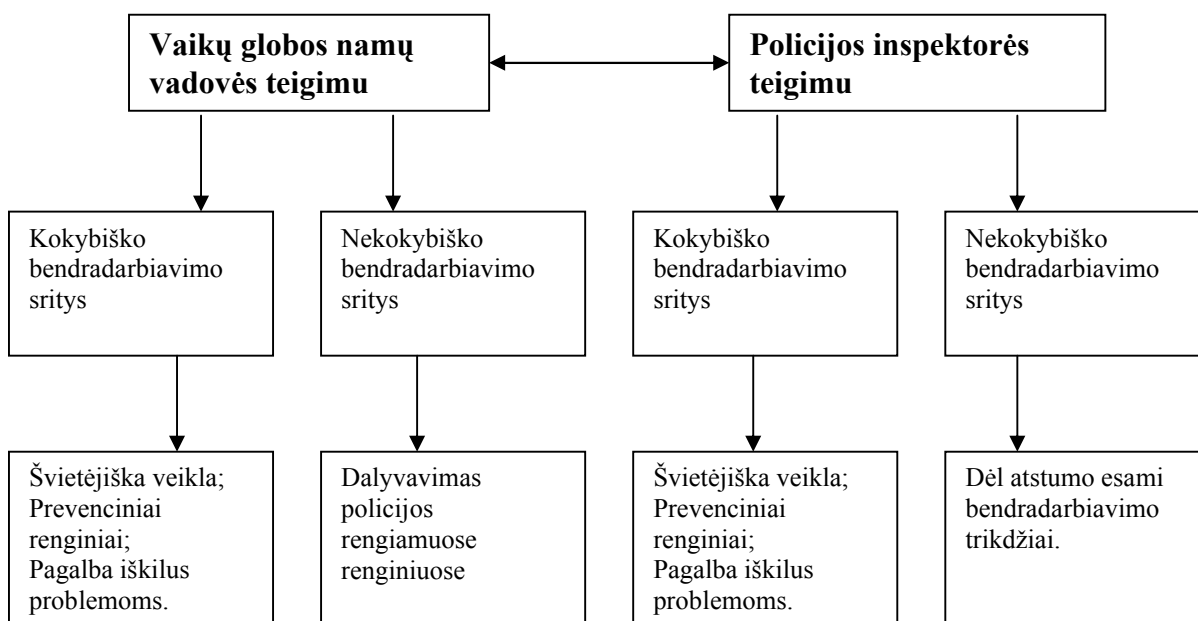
Vaikų globos namų vadovės teigimu

Policijos inspektorės teigimu

Kokybiško bendradarbiavimo sritys

Nekokybiško bendradarbiavimo sritys

Kokybiško bendradarbiavimo sritys

Nekokybiško bendradarbiavimo sritys

Švietėjiška veikla;
Prevenciniai renginiai;
Pagalba iškilus problemoms.

Dalyvavimas policijos rengiamuose renginiuose

Švietėjiška veikla;
Prevenciniai renginiai;
Pagalba iškilus problemoms.

Dėl atstumo esami bendradarbiavimo trikdžiai.